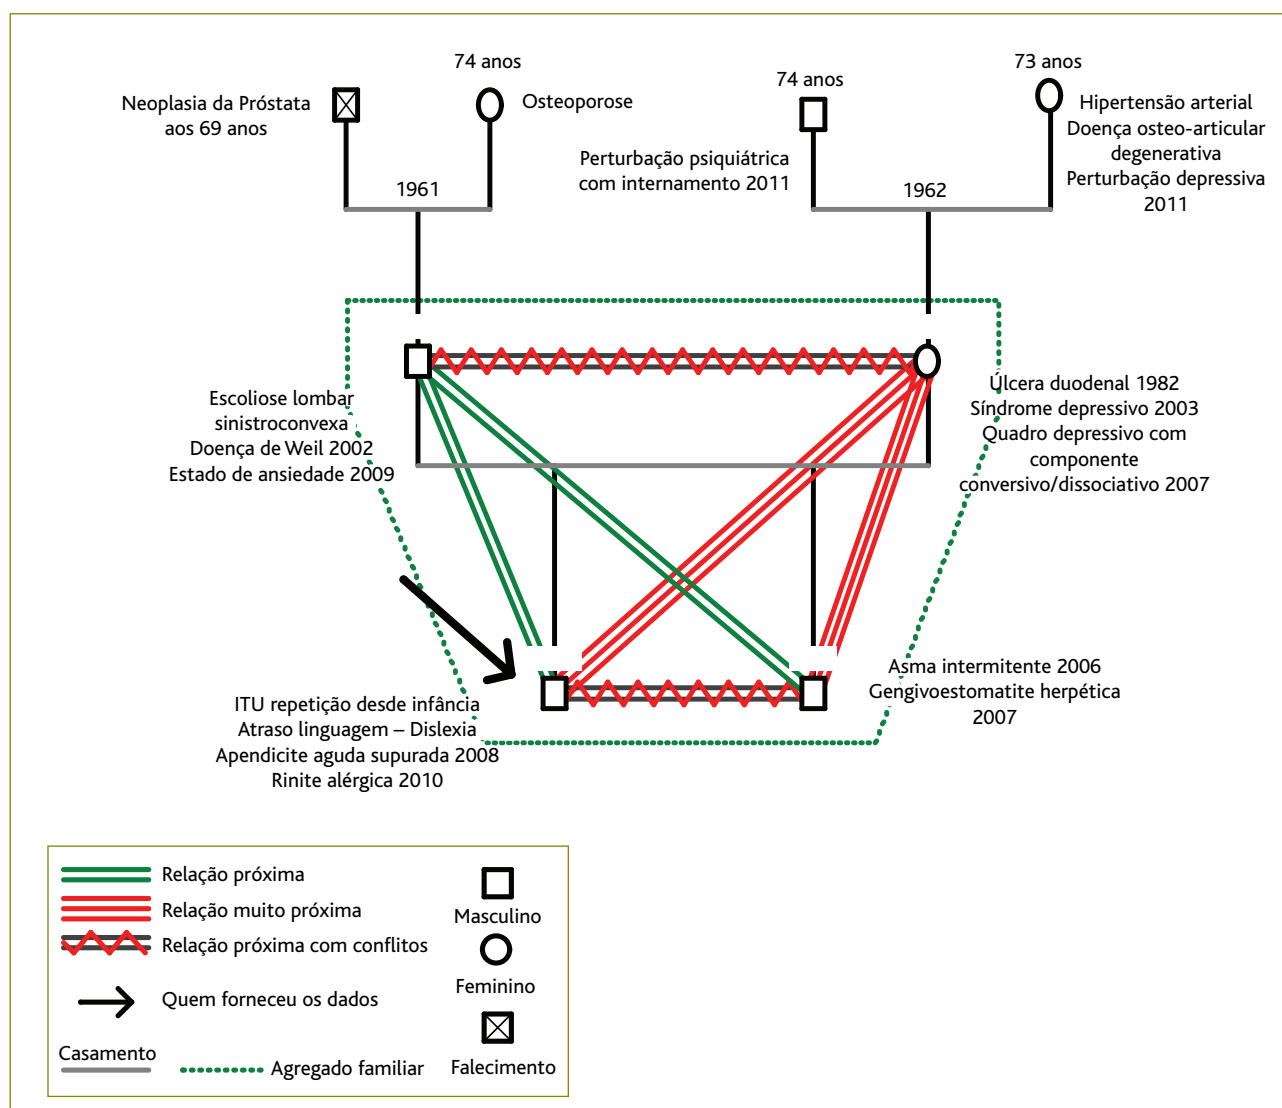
74 anos

Neoplasia da Próstata aos 69 anos

Osteoporose

1961

74 anos

Perturbação psiquiátrica com internamento 2011

1962

73 anos

Hipertensão arterial
Doença osteo-articular degenerativa
Perturbação depressiva 2011

Escoliose lombar sinistroconvexa
Doença de Weil 2002
Estado de ansiedade 2009

Úlcera duodenal 1982
Síndrome depressivo 2003
Quadro depressivo com componente conversivo/dissociativo 2007

ITU repetição desde infância
Atraso linguagem – Dislexia
Apendicite aguda supurada 2008
Rinite alérgica 2010

Asma intermitente 2006
Gengivoestomatite herpética 2007

Relação próxima
Relação muito próxima
Relação próxima com conflitos
Quem forneceu os dados
Casamento
Agregado familiar
Masculino
Feminino
Falecimento